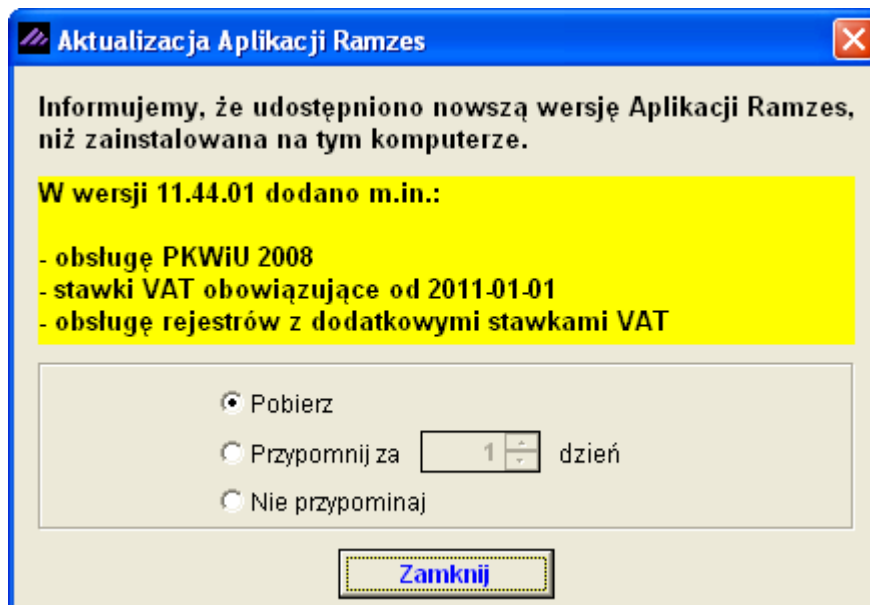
Aktualizacja Aplikacji Ramzes

Informujemy, że udostępniono nowszą wersję Aplikacji Ramzes, niż zainstalowana na tym komputerze.

W wersji 11.44.01 dodano m.in.:

- obsługę PKWiU 2008
- stawki VAT obowiązujące od 2011-01-01
- obsługę rejestrów z dodatkowymi stawkami VAT

Pobierz

Przypomnij za 1 dzień

Nie przypominaj

Zamknij